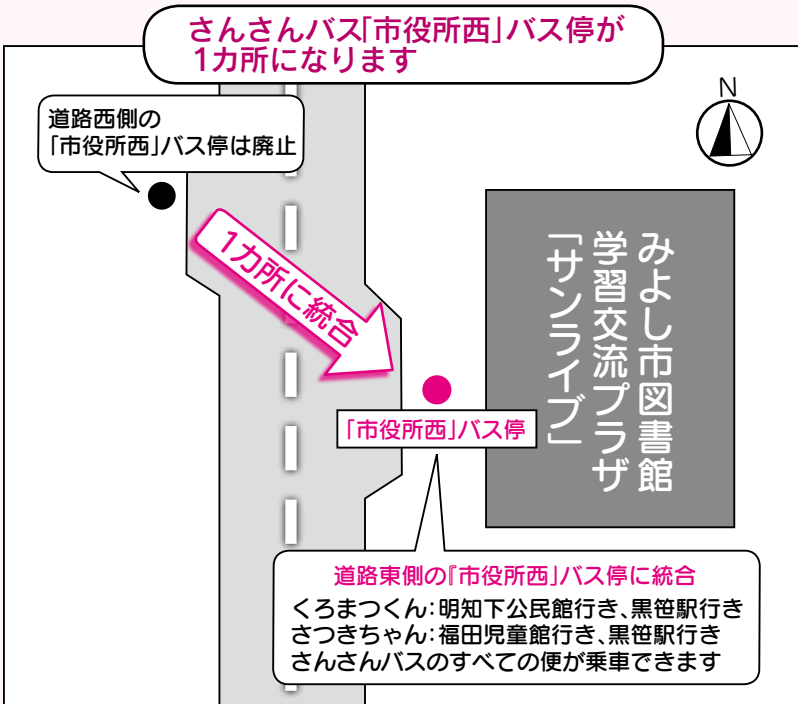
さんさんバス「市役所西」バス停が
1カ所になります

N

道路西側の
「市役所西」バス停は廃止

1カ所に統合

みよし市図書館
学習交流プラザ
「サンライブ」

「市役所西」バス停

道路東側の『市役所西」バス停に統合
くろまつくん:明知下公民館行き、黒笹駅行き
さつきちゃん:福田児童館行き、黒笹駅行き
さんさんバスのすべての便が乗車できます